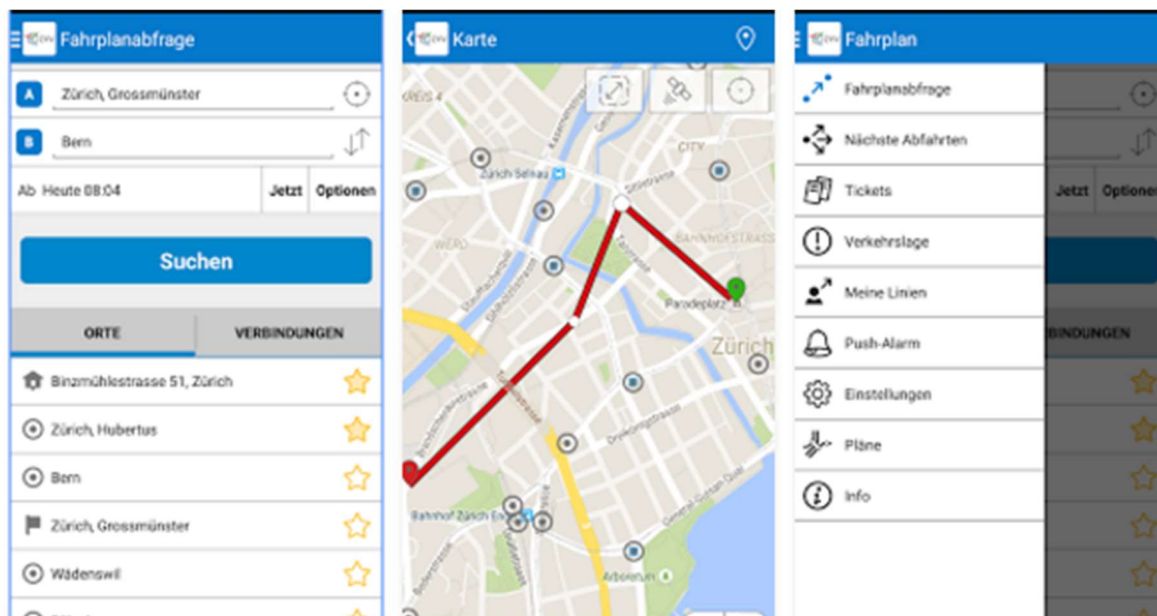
Fahrplanabfrage

A Zürich, Grossmünster

B Bern

Ab Heute 08:04 | Jetzt | Optionen

Suchen

ORTE | VERBINDUNGEN

Binzmühlestrasse 51, Zürich

Zürich, Hubertus

Bern

Zürich, Grossmünster

Wädenswil

Karte

KREIS 4

CITY

Zürich Selnau

Paradeplatz

Zürich

Bahnhof Zürich Enge

Arboretum

Fahrplan

Fahrplanabfrage

Nächste Abfahrten

Tickets

Verkehrslage

Meine Linien

Push-Alarm

Einstellungen

Pläne

Info

Jetzt | Optionen

BINDUNGEN